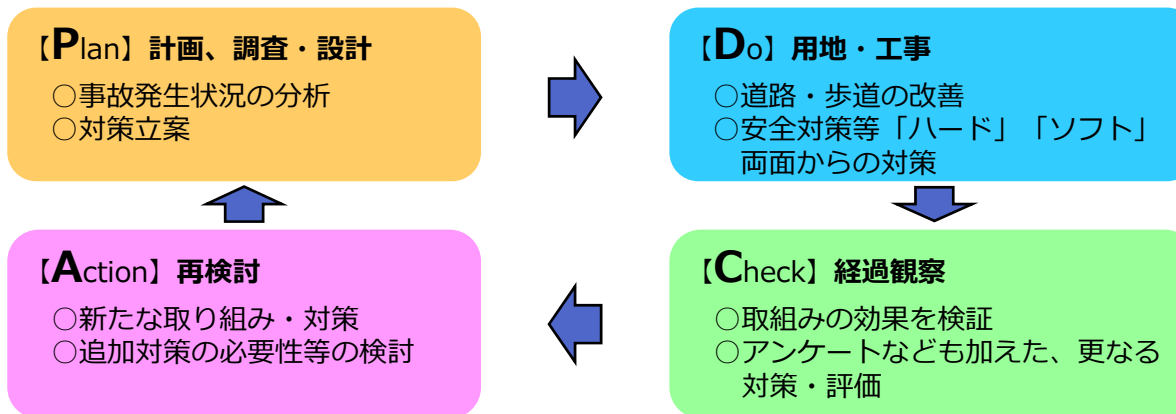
【Plan】計画、調査・設計
○事故発生状況の分析
○対策立案

【Do】用地・工事
○道路・歩道の改善
○安全対策等「ハード」「ソフト」両面からの対策

【Check】経過観察
○取組みの効果を検証
○アンケートなども加えた、更なる対策・評価

【Action】再検討
○新たな取り組み・対策
○追加対策の必要性等の検討